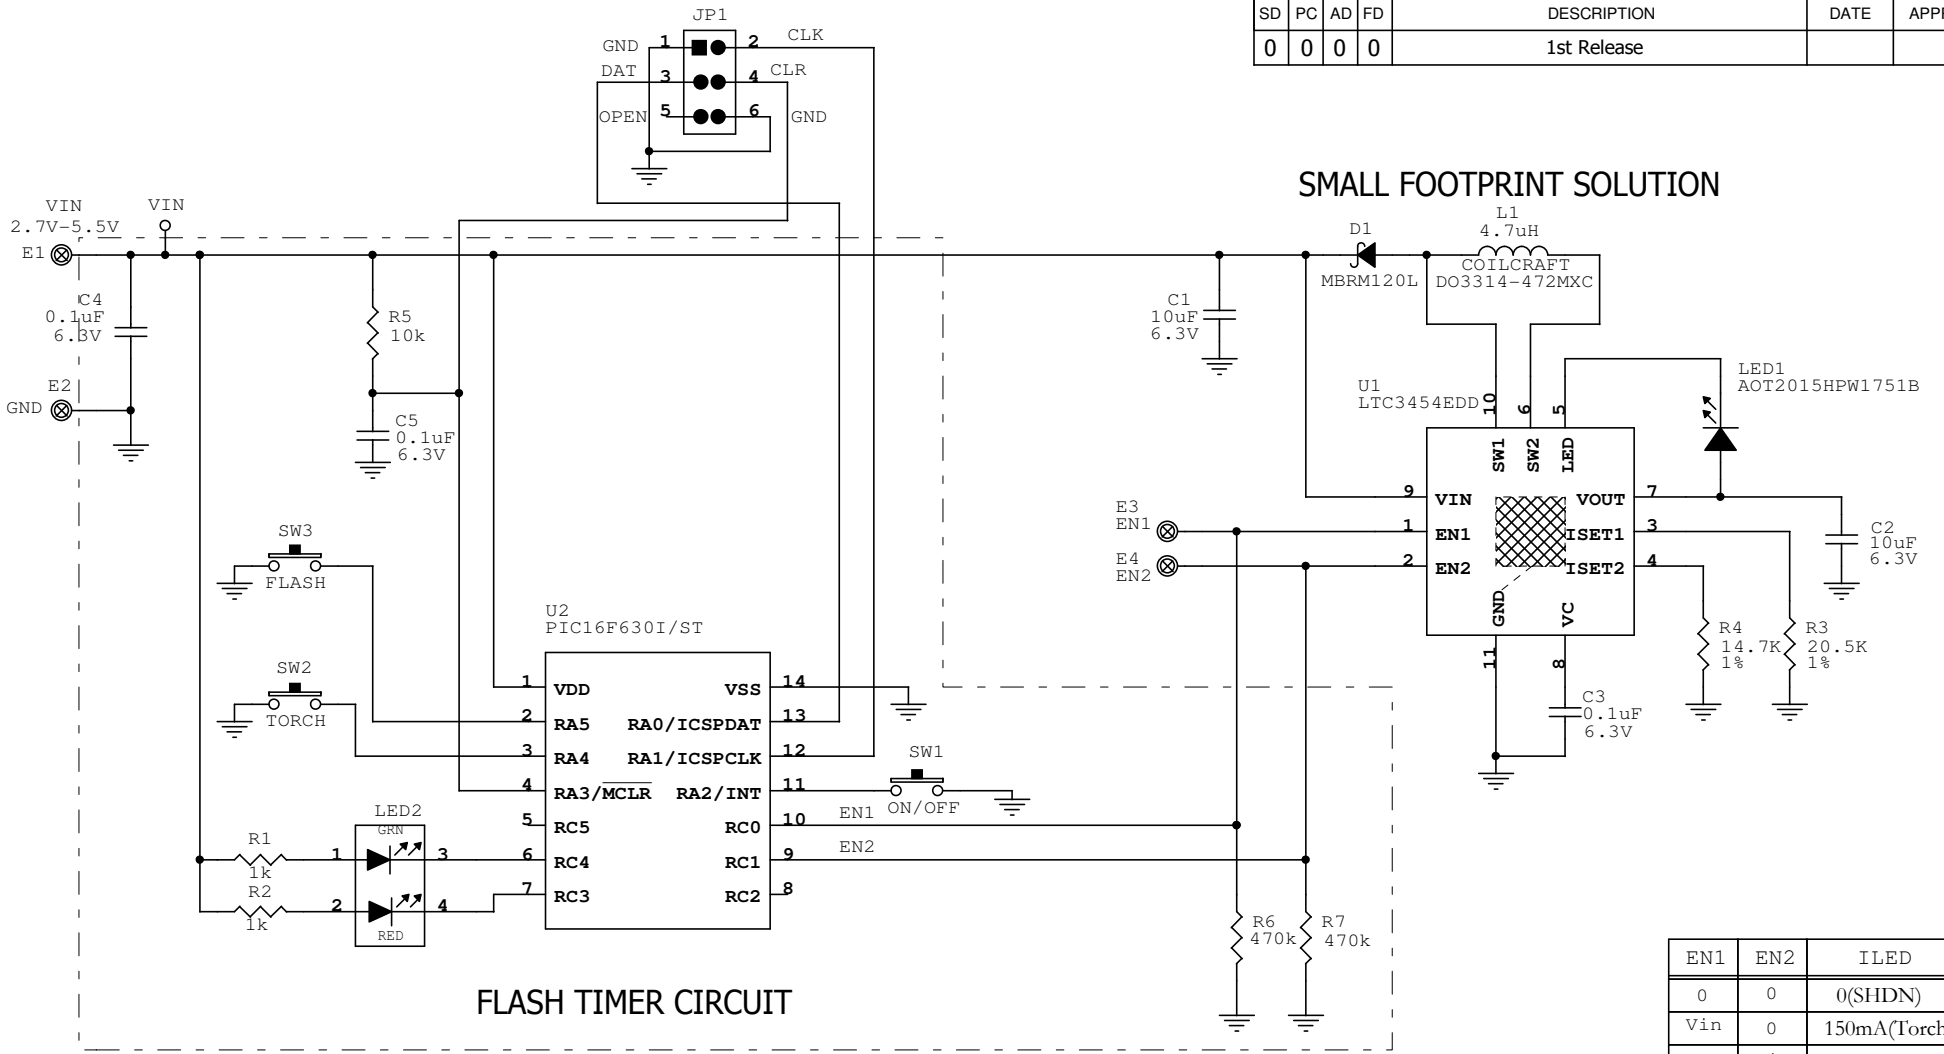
| SD | PC | AD | FD | DESCRIPTION | DATE | APP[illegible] |
|---|---|---|---|---|---|---|
| 0 | 0 | 0 | 0 | 1st Release | | |

JP1
GND 1 2 CLK
DAT 3 4 CLR
OPEN 5 6 GND

SMALL FOOTPRINT SOLUTION

VIN 2.7V–5.5V
E1
VIN
C4 0.1uF 6.3V
E2 GND
R5 10k
C5 0.1uF 6.3V
C1 10uF 6.3V
D1 MBRM120L
L1 4.7uH COILCRAFT DO3314-472MXC
U1 LTC3454EDD
10 6 5
SW1 SW2 LED
9 VIN VOUT 7
1 EN1 ISET1 3
2 EN2 ISET2 4
GND VC
11 8
LED1 AOT2015HPW1751B
C2 10uF 6.3V
E3 EN1
E4 EN2
R4 14.7K 1%
R3 20.5K 1%
C3 0.1uF 6.3V

SW3 FLASH
SW2 TORCH
U2 PIC16F630I/ST
1 VDD VSS 14
2 RA5 RA0/ICSPDAT 13
3 RA4 RA1/ICSPCLK 12
4 RA3/$\overline{MCLR}$ RA2/INT 11
5 RC5 RC0 10
6 RC4 RC1 9
7 RC3 RC2 8
SW1 ON/OFF
EN1
EN2
LED2 GRN RED
R1 1k 1 3
R2 1k 2 4
R6 470k
R7 470k

FLASH TIMER CIRCUIT

| EN1 | EN2 | ILED |
|---|---|---|
| 0 | 0 | 0(SHDN) |
| Vin | 0 | 150mA(Torc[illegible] |